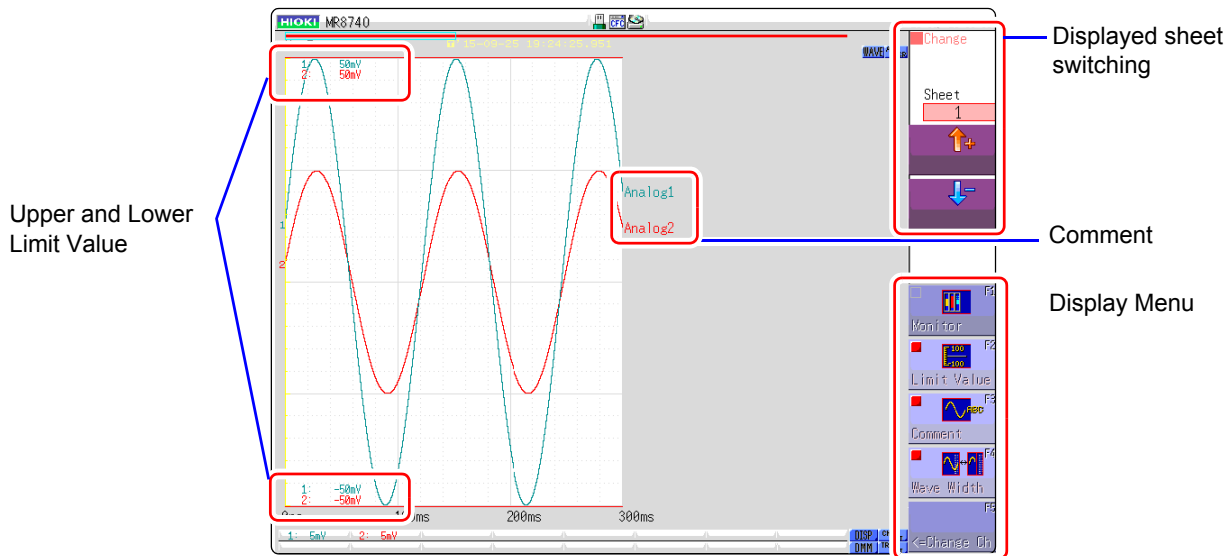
HIOKI MR8740

15-09-25 19:24:25.951

1: 50mV
2: 50mV

WAVE

Change

Sheet
1

Displayed sheet switching

Upper and Lower Limit Value

Analog1
Analog2

Comment

Display Menu

1
2

F1
Monitor

F2
100
-100
Limit Value

F3
ABC
Comment

F4
Wave Width

F5
<=Change Ch

1: -50mV
2: -50mV

0ms 100ms 200ms 300ms

1: 5mV 2: 5mV

DISP
DMM